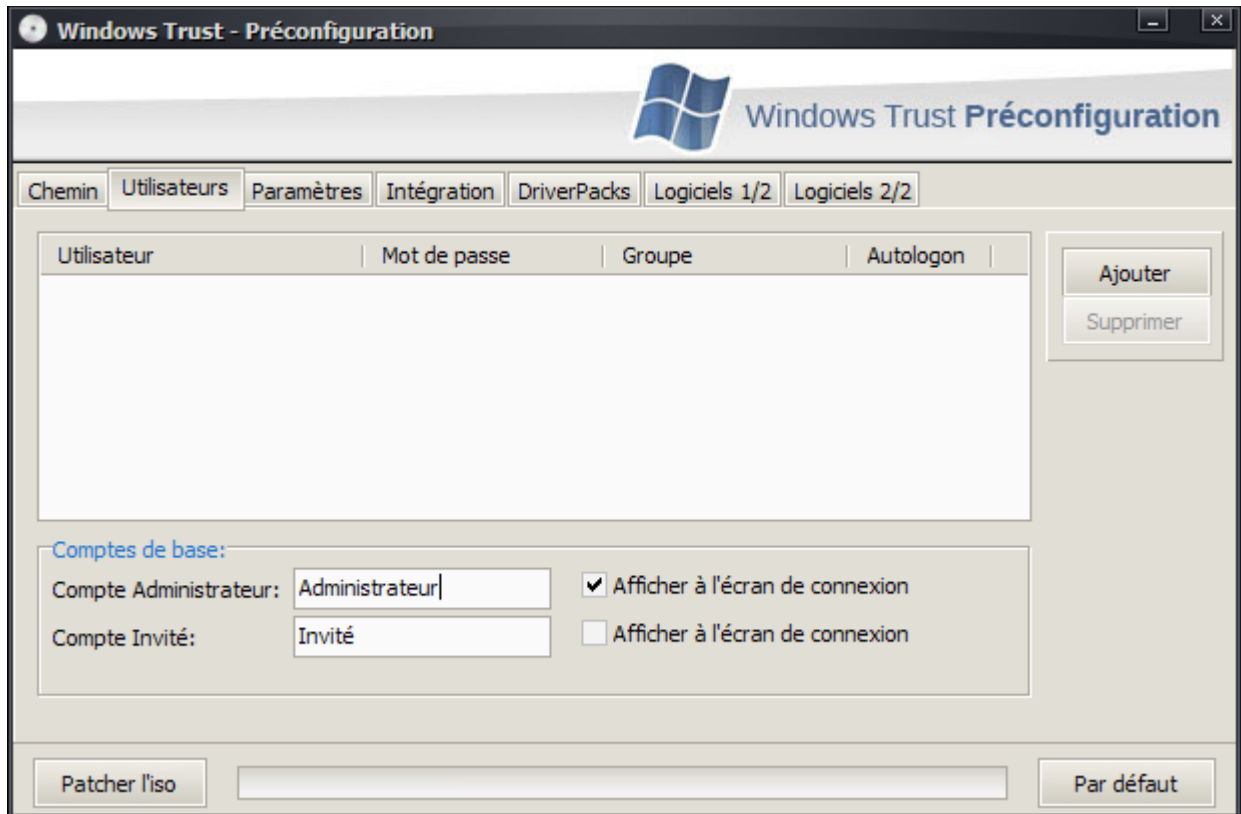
Windows Trust - Préconfiguration

Windows Trust Préconfiguration

Chemin | Utilisateurs | Paramètres | Intégration | DriverPacks | Logiciels 1/2 | Logiciels 2/2

| Utilisateur | Mot de passe | Groupe | Autologon |
|---|---|---|---|

Ajouter
Supprimer

Comptes de base:
Compte Administrateur: Administrateur
Afficher à l'écran de connexion
Compte Invité: Invité
Afficher à l'écran de connexion

Patcher l'iso
Par défaut